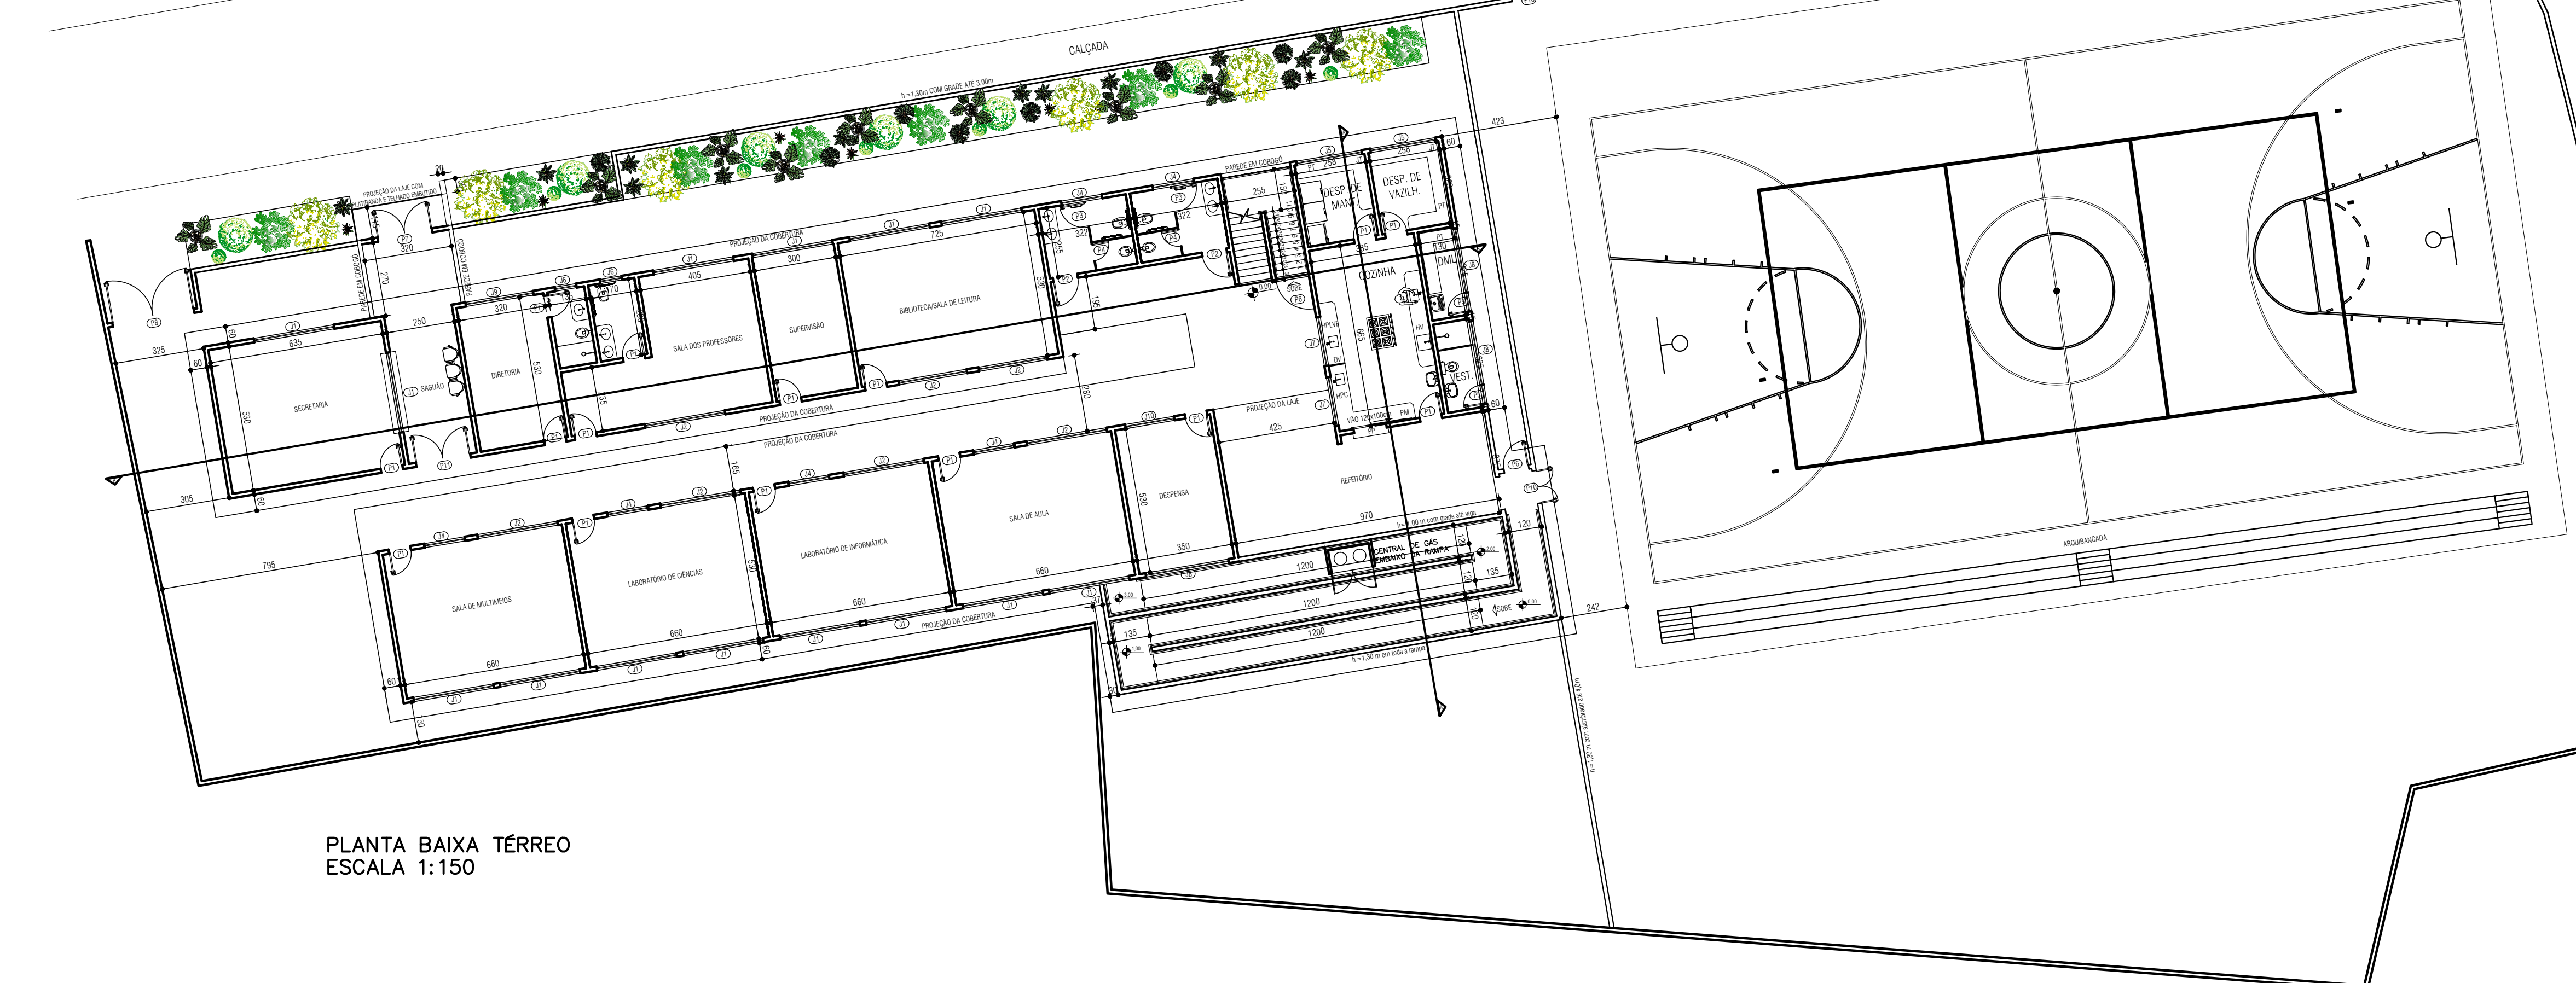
CALÇADA

h=1,30m COM GRADE ATE 3,00m

PROJEÇÃO DA LAJE COM PLATIBANDA E TELHADO EMBUTIDO

PAREDE EM COBOGÓ

PAREDE EM COBOGÓ

PROJEÇÃO DA COBERTURA

SECRETARIA

SAGUÃO

DIRETORIA

SALA DOS PROFESSORES

SUPERVISÃO

BIBLIOTECA/SALA DE LEITURA

DESP. DE MANT.

DESP. DE VAZILH.

COZINHA

DML

VEST.

PROJEÇÃO DA LAJE

VÃO 120x100cm

PROJEÇÃO DA COBERTURA

PROJEÇÃO DA COBERTURA

DESPENSA

REFEITÓRIO

SALA DE AULA

LABORATÓRIO DE INFORMÁTICA

LABORATÓRIO DE CIÊNCIAS

SALA DE MULTIMEIOS

PROJEÇÃO DA COBERTURA

CENTRAL DE GÁS EMBAIXO DA RAMPA

h=1,00 m com grade até viga

h=1,30 m em toda a rampa

SOBE

ARQUIBANCADA

PLANTA BAIXA TÉRREO
ESCALA 1:150